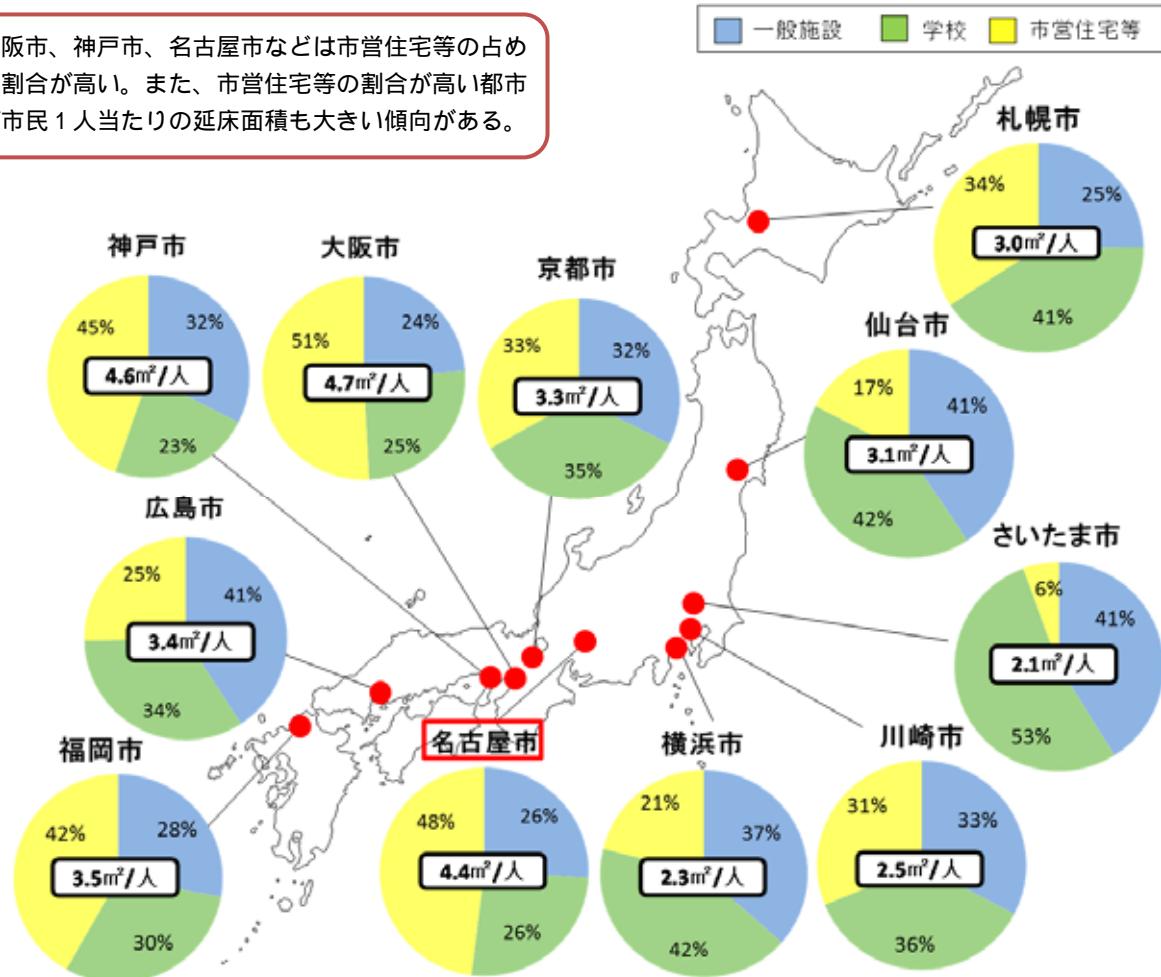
阪市、神戸市、名古屋市などは市営住宅等の占め割合が高い。また、市営住宅等の割合が高い都市市民１人当たりの延床面積も大きい傾向がある。

一般施設　学校　市営住宅等

札幌市
34%
25%
3.0㎡/人
41%

神戸市
45%
32%
4.6㎡/人
23%

大阪市
51%
24%
4.7㎡/人
25%

京都市
33%
32%
3.3㎡/人
35%

仙台市
17%
41%
3.1㎡/人
42%

広島市
25%
41%
3.4㎡/人
34%

さいたま市
6%
41%
2.1㎡/人
53%

福岡市
42%
28%
3.5㎡/人
30%

名古屋市
48%
26%
4.4㎡/人
26%

横浜市
21%
37%
2.3㎡/人
42%

川崎市
31%
33%
2.5㎡/人
36%